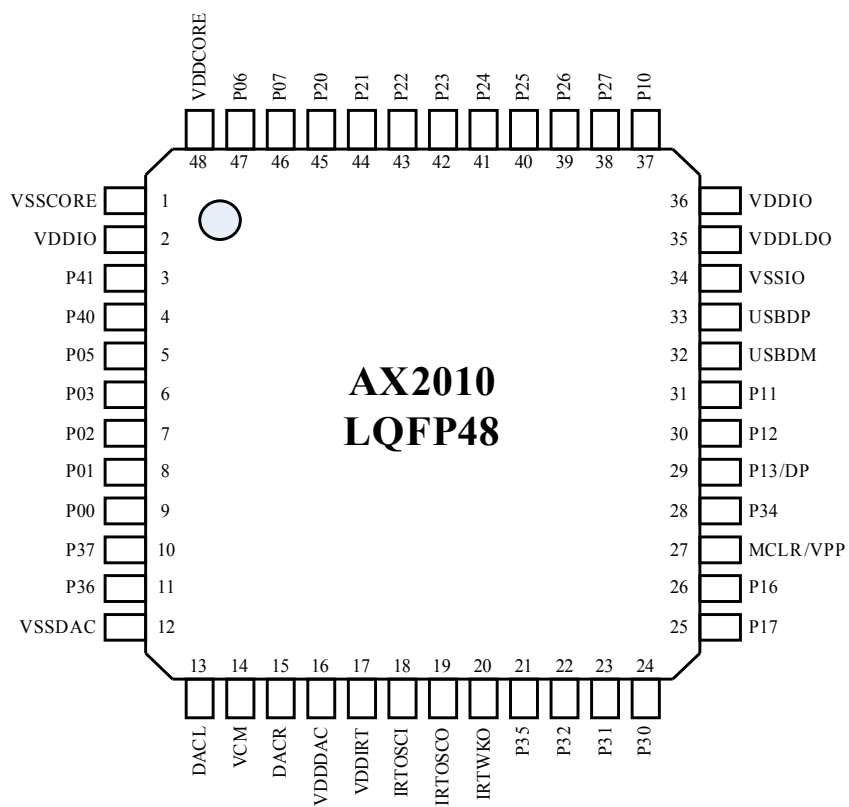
VDDCORE P06 P07 P20 P21 P22 P23 P24 P25 P26 P27 P10

48 47 46 45 44 43 42 41 40 39 38 37

VSSCORE 1
VDDIO 2
P41 3
P40 4
P05 5
P03 6
P02 7
P01 8
P00 9
P37 10
P36 11
VSSDAC 12

AX2010
LQFP48

36 VDDIO
35 VDDLDO
34 VSSIO
33 USBDP
32 USBDM
31 P11
30 P12
29 P13/DP
28 P34
27 MCLR/VPP
26 P16
25 P17

13 14 15 16 17 18 19 20 21 22 23 24

DACL VCM DACR VDDDAC VDDIRT IRTOSCI IRTOSCO IRTWKO P35 P32 P31 P30